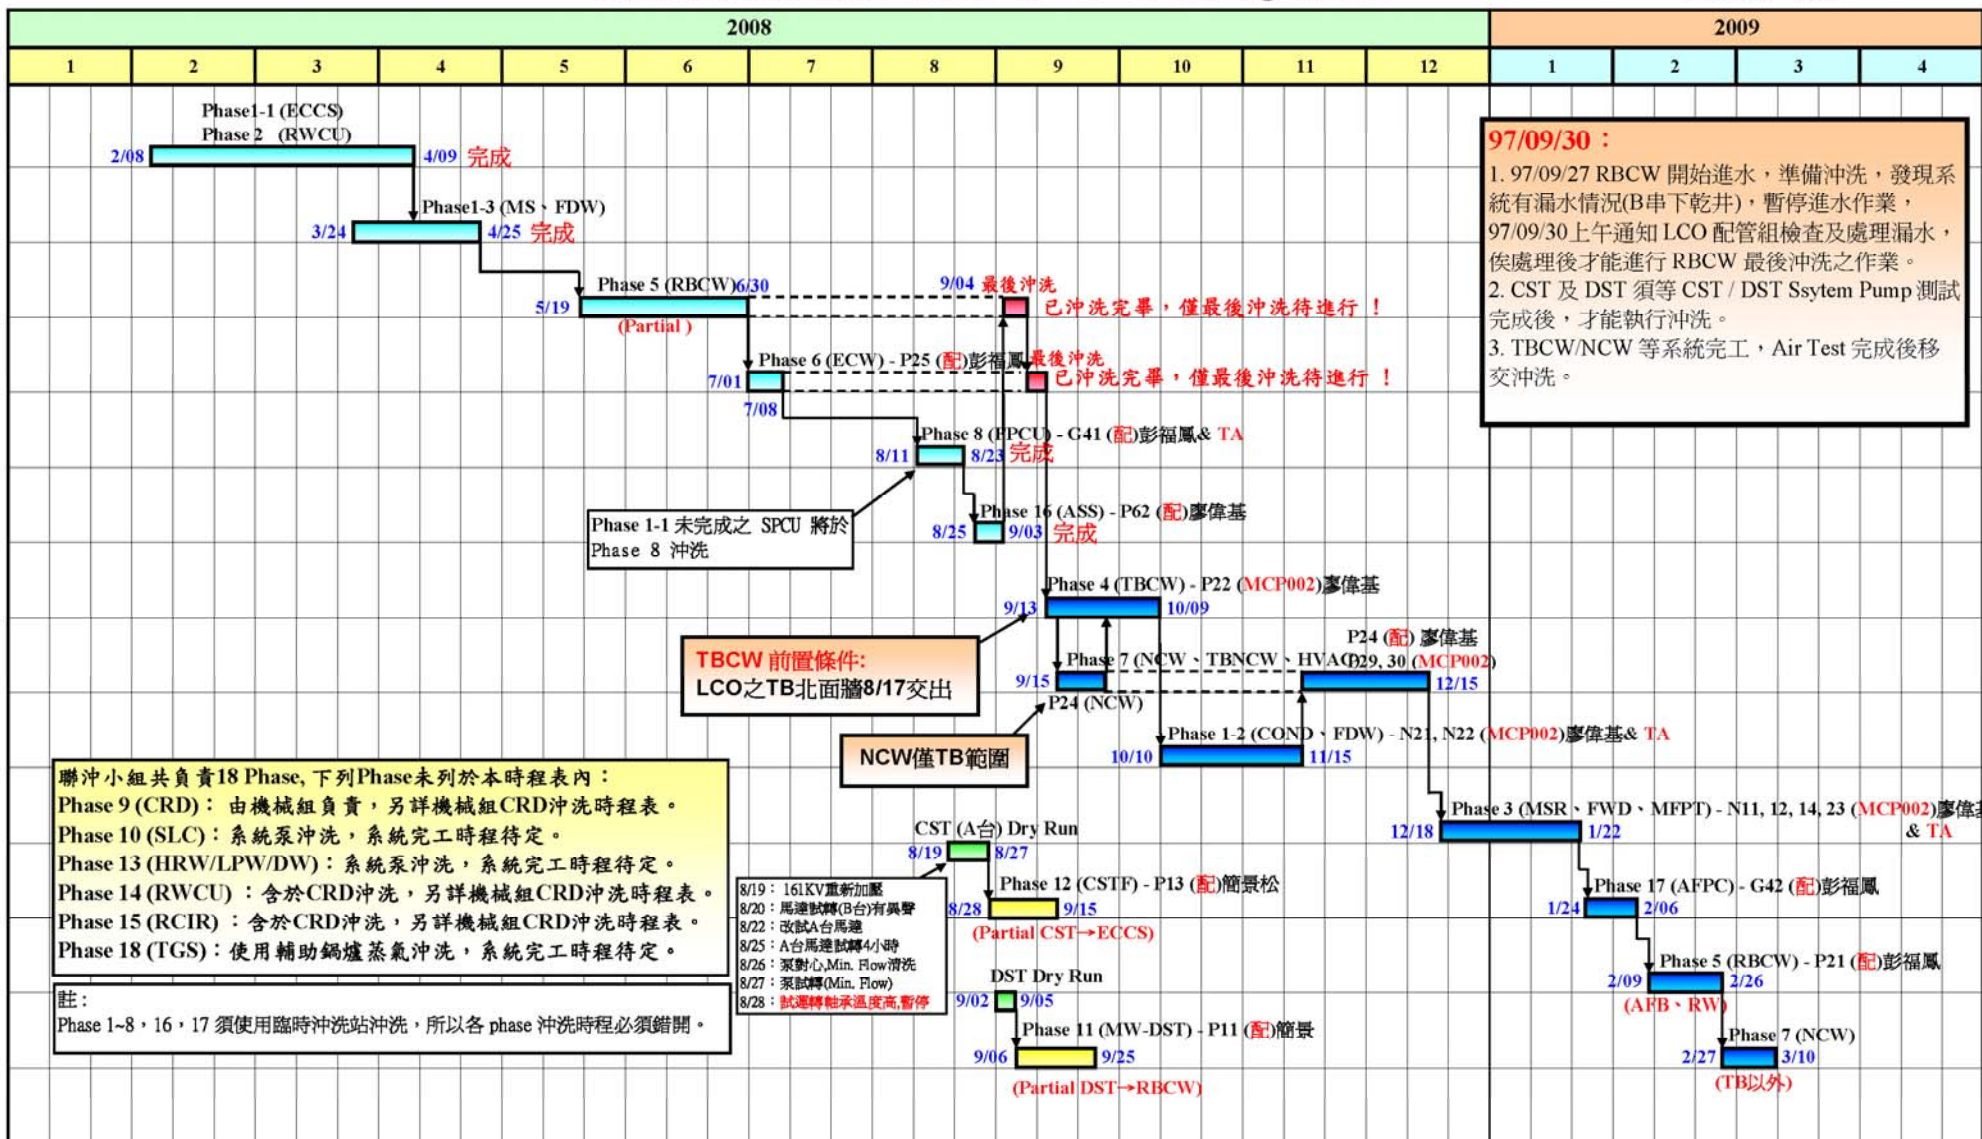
| 2008 | | | | | | | | | | | | 2009 | | | |
|---|---|---|---|---|---|---|---|---|---|---|---|---|---|---|---|
| 1 | 2 | 3 | 4 | 5 | 6 | 7 | 8 | 9 | 10 | 11 | 12 | 1 | 2 | 3 | 4 |

Phase1-1 (ECCS)
Phase 2 (RWCU)
2/08 4/09 完成

Phase1-3 (MS、FDW)
3/24 4/25 完成

Phase 5 (RBCW) 6/30
5/19
(Partial)
9/04 最後沖洗
已沖洗完畢，僅最後沖洗待進行 ！

Phase 6 (ECW) - P25 (配)彭福鳳 最後沖洗
7/01
7/08
已沖洗完畢，僅最後沖洗待進行 ！

Phase 8 (FPCU) - G41 (配)彭福鳳& TA
8/11 8/23 完成

Phase 1-1 未完成之 SPCU 將於 Phase 8 沖洗

Phase 16 (ASS) - P62 (配)廖偉基
8/25 9/03 完成

Phase 4 (TBCW) - P22 (MCP002)廖偉基
9/13 10/09

TBCW 前置條件:
LCO之TB北面牆8/17交出

P24 (配) 廖偉基
Phase 7 (NCW、TBNCW、HVAC) P29, 30 (MCP002)
9/15 12/15
P24 (NCW)

NCW僅TB範圍

Phase 1-2 (COND、FDW) - N21, N22 (MCP002)廖偉基& TA
10/10 11/15

Phase 3 (MSR、FWD、MFPT) - N11, 12, 14, 23 (MCP002)廖偉基 & TA
12/18 1/22

Phase 17 (AFPC) - G42 (配)彭福鳳
1/24 2/06

Phase 5 (RBCW) - P21 (配)彭福鳳
2/09 2/26
(AFB、RW)

Phase 7 (NCW)
2/27 3/10
(TB以外)

97/09/30：
1. 97/09/27 RBCW 開始進水，準備沖洗，發現系統有漏水情況(B串下乾井)，暫停進水作業，97/09/30上午通知 LCO 配管組檢查及處理漏水，俟處理後才能進行 RBCW 最後沖洗之作業。
2. CST 及 DST 須等 CST / DST Ssytem Pump 測試完成後，才能執行沖洗。
3. TBCW/NCW 等系統完工，Air Test 完成後移交沖洗。

聯沖小組共負責18 Phase, 下列Phase未列於本時程表內：
Phase 9 (CRD)： 由機械組負責，另詳機械組CRD沖洗時程表。
Phase 10 (SLC)：系統泵沖洗，系統完工時程待定。
Phase 13 (HRW/LPW/DW)：系統泵沖洗，系統完工時程待定。
Phase 14 (RWCU) ：含於CRD沖洗，另詳機械組CRD沖洗時程表。
Phase 15 (RCIR) ：含於CRD沖洗，另詳機械組CRD沖洗時程表。
Phase 18 (TGS)：使用輔助鍋爐蒸氣沖洗，系統完工時程待定。

註：
Phase 1~8，16，17 須使用臨時沖洗站沖洗，所以各 phase 沖洗時程必須錯開。

CST (A台) Dry Run
8/19 8/27

8/19： 161KV重新加壓
8/20： 馬達試轉(B台)有異響
8/22： 改試A台馬達
8/25： A台馬達試轉4小時
8/26： 泵對心,Min. Flow清洗
8/27： 泵試轉(Min. Flow)
8/28： 試運轉軸承溫度高,暫停

Phase 12 (CSTF) - P13 (配)簡景松
8/28 9/15
(Partial CST→ECCS)

DST Dry Run
9/02 9/05

Phase 11 (MW-DST) - P11 (配)簡景
9/06 9/25
(Partial DST→RBCW)